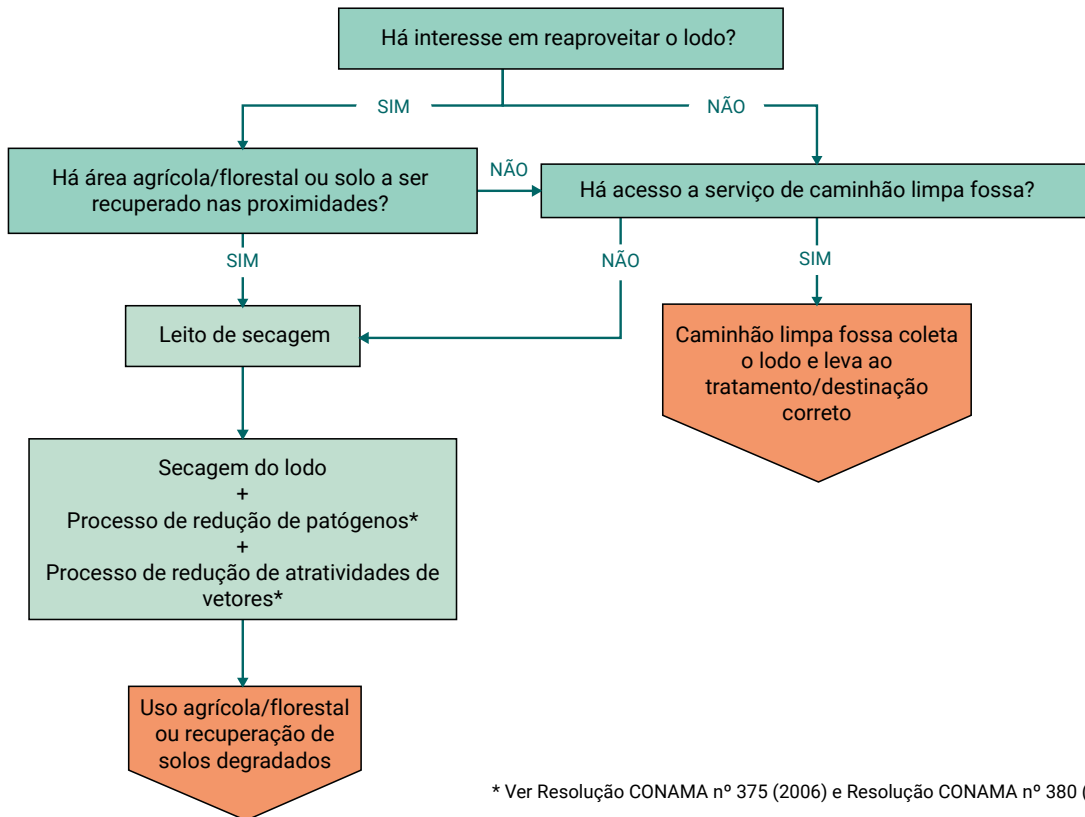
Há interesse em reaproveitar o lodo?

SIM

NÃO

Há área agrícola/florestal ou solo a ser recuperado nas proximidades?

NÃO

Há acesso a serviço de caminhão limpa fossa?

SIM

NÃO

SIM

Leito de secagem

Caminhão limpa fossa coleta o lodo e leva ao tratamento/destinação correto

Secagem do lodo
+
Processo de redução de patógenos*
+
Processo de redução de atratividades de vetores*

Uso agrícola/florestal ou recuperação de solos degradados

* Ver Resolução CONAMA nº 375 (2006) e Resolução CONAMA nº 380 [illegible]